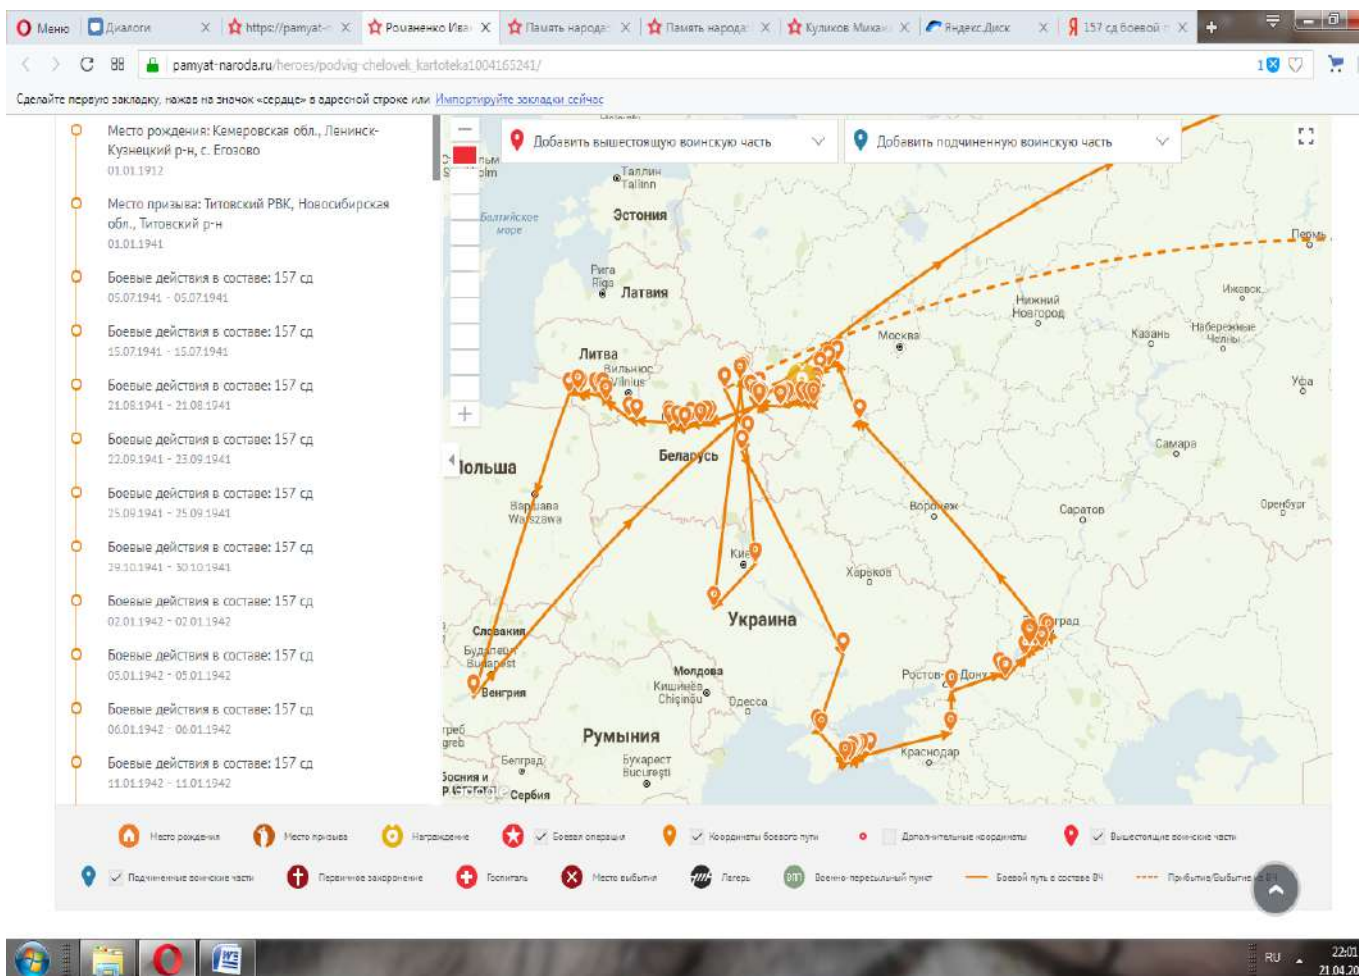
Меню | Диалоги | https://pamyat-н | Романенко Ива | Память народа | Память народа | Куликов Михаи | Яндекс.Диск | 157 сд боевой

pamyat-naroda.ru/heroes/podvig-chelovek_kartoteka1004165241/

Сделайте первую закладку, нажав на значок «сердце» в адресной строке или Импортируйте закладки сейчас

Место рождения: Кемеровская обл., Ленинск-Кузнецкий р-н, с. Егозово
01.01.1912

Место призыва: Титовский РВК, Новосибирская обл., Титовский р-н
01.01.1941

Боевые действия в составе: 157 сд
05.07.1941 - 05.07.1941

Боевые действия в составе: 157 сд
15.07.1941 - 15.07.1941

Боевые действия в составе: 157 сд
21.08.1941 - 21.08.1941

Боевые действия в составе: 157 сд
22.09.1941 - 23.09.1941

Боевые действия в составе: 157 сд
25.09.1941 - 25.09.1941

Боевые действия в составе: 157 сд
29.10.1941 - 30.10.1941

Боевые действия в составе: 157 сд
02.01.1942 - 02.01.1942

Боевые действия в составе: 157 сд
05.01.1942 - 05.01.1942

Боевые действия в составе: 157 сд
06.01.1942 - 06.01.1942

Боевые действия в составе: 157 сд
11.01.1942 - 11.01.1942

Добавить вышестоящую воинскую часть | Добавить подчиненную воинскую часть

Таллин Tallinn, Эстония, Балтийское море, Рига Riga, Латвия, Литва, Вильнюс Vilnius, Москва, Нижний Новгород, Пермь, Ижевск, Казань, Набережные Челны, Уфа, Самара, Беларусь, Польша, Варшава Warszawa, Воронеж, Саратов, Оренбург, Киев, Харьков, Украина, Словакия, Будапешт Budapest, Венгрия, Молдова, Кишинёв Chişinău, Одесса, Ростов-на-Дону, Волгоград, Румыния, Бухарест București, Белград, Сербия, Краснодар

Место рождения | Место призыва | Награждение | Боевая операция | Координаты боевого пути | Дополнительные координаты | Вышестоящие воинские части | Подчиненные воинские части | Первичное захоронение | Госпиталь | Место выбытия | Лагерь | Военно-пересыльный пункт | Боевой путь в составе ВЧ | Прибытие/Выбытие

RU 22:01 21.04.20